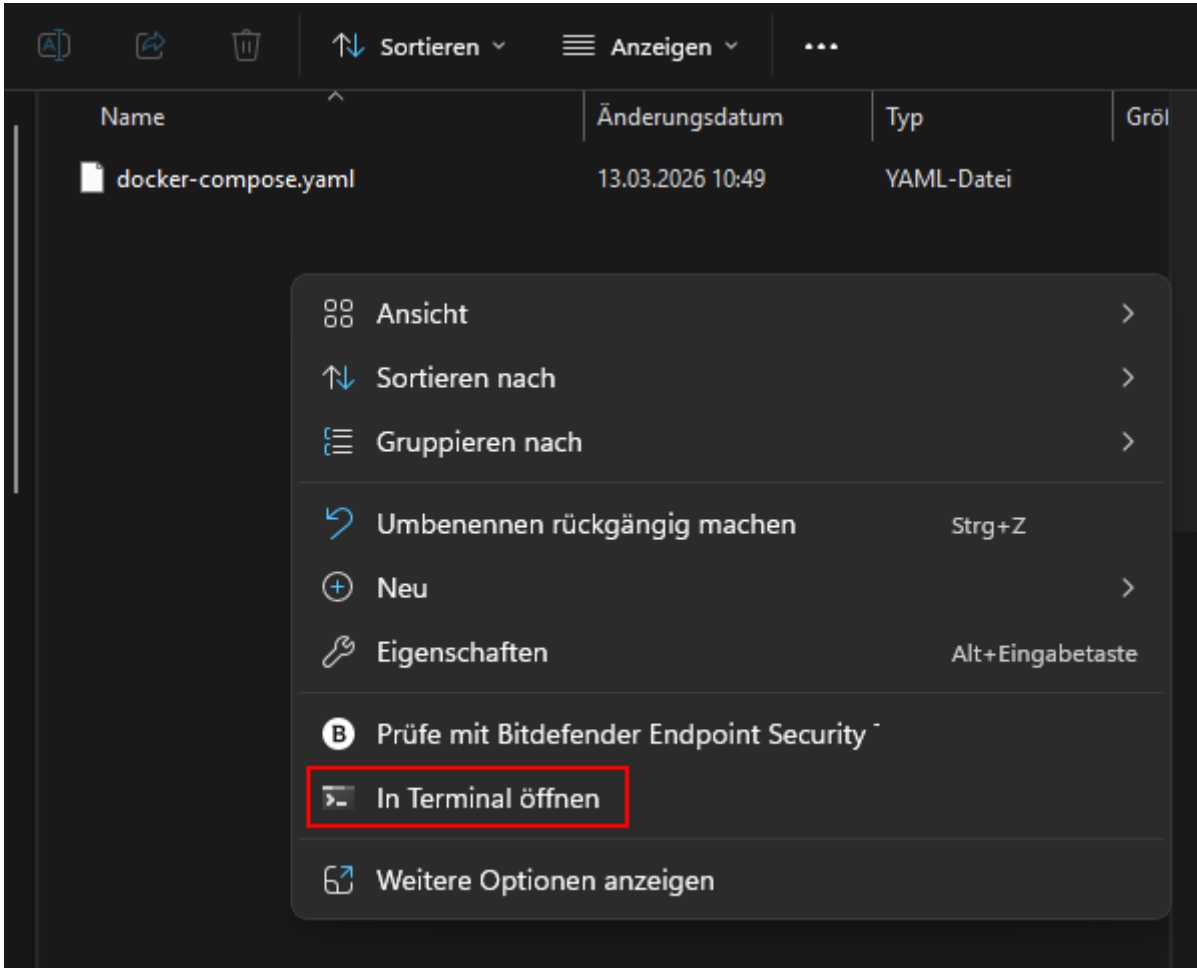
Sortieren Anzeigen ...

| Name | Änderungsdatum | Typ | Grö |
|---|---|---|---|
| docker-compose.yaml | 13.03.2026 10:49 | YAML-Datei | |

Ansicht
Sortieren nach
Gruppieren nach
Umbenennen rückgängig machen Strg+Z
Neu
Eigenschaften Alt+Eingabetaste
Prüfe mit Bitdefender Endpoint Security
In Terminal öffnen
Weitere Optionen anzeigen